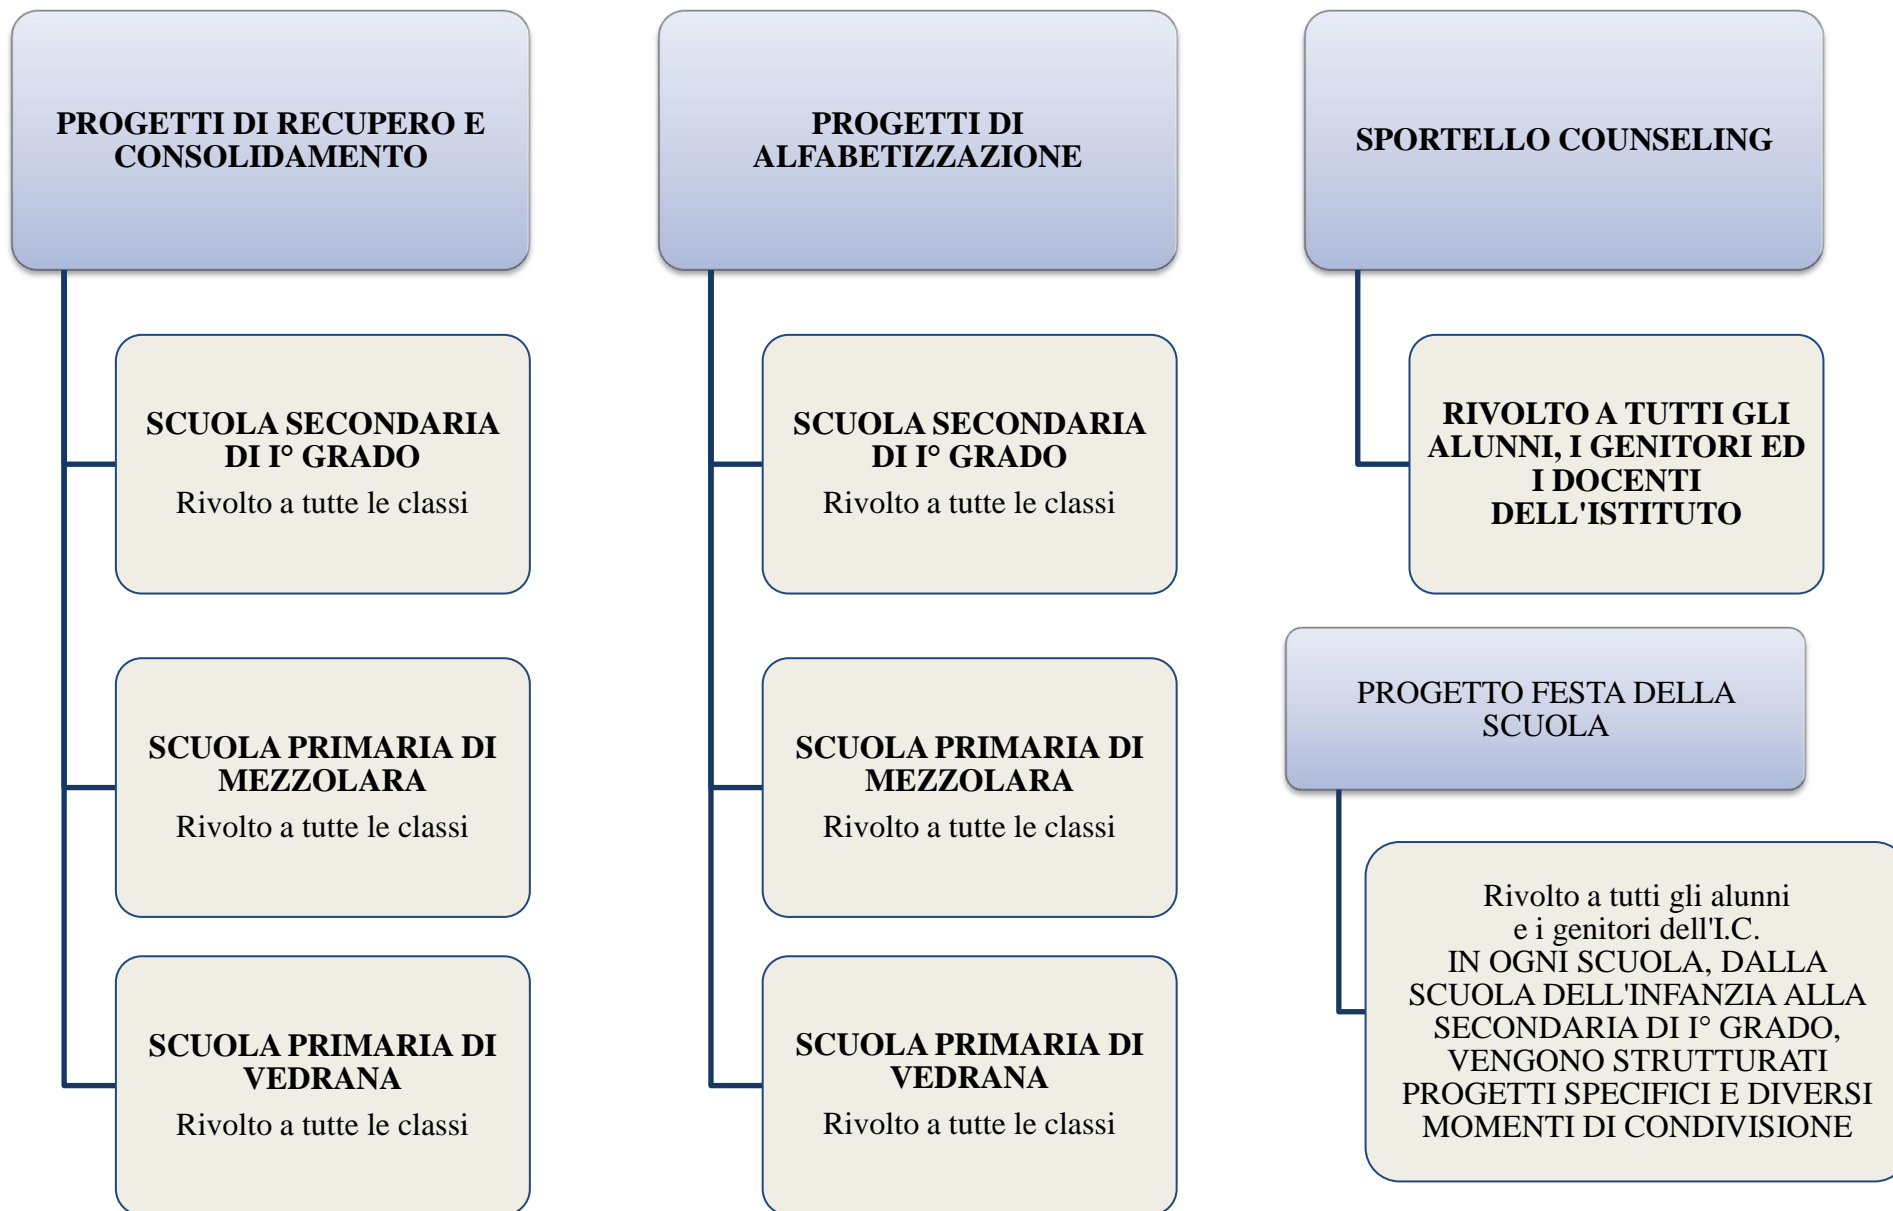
PROGETTI DI RECUPERO E CONSOLIDAMENTO

SCUOLA SECONDARIA DI I° GRADO
Rivolto a tutte le classi

SCUOLA PRIMARIA DI MEZZOLARA
Rivolto a tutte le classi

SCUOLA PRIMARIA DI VEDRANA
Rivolto a tutte le classi

PROGETTI DI ALFABETIZZAZIONE

SCUOLA SECONDARIA DI I° GRADO
Rivolto a tutte le classi

SCUOLA PRIMARIA DI MEZZOLARA
Rivolto a tutte le classi

SCUOLA PRIMARIA DI VEDRANA
Rivolto a tutte le classi

SPORTELLO COUNSELING

RIVOLTO A TUTTI GLI ALUNNI, I GENITORI ED I DOCENTI DELL'ISTITUTO

PROGETTO FESTA DELLA SCUOLA

Rivolto a tutti gli alunni e i genitori dell'I.C.
IN OGNI SCUOLA, DALLA SCUOLA DELL'INFANZIA ALLA SECONDARIA DI I° GRADO, VENGONO STRUTTURATI PROGETTI SPECIFICI E DIVERSI MOMENTI DI CONDIVISIONE